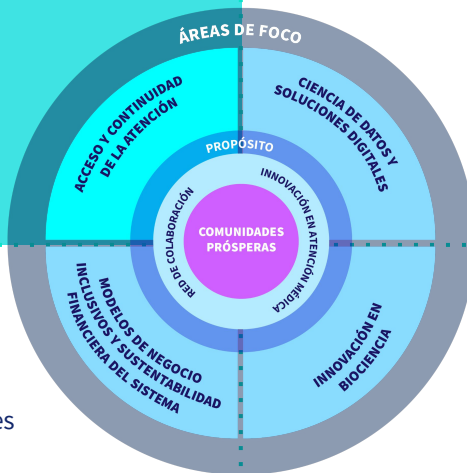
ÁREAS DE FOCO

ACCESO Y CONTINUIDAD DE LA ATENCIÓN

CIENCIA DE DATOS Y SOLUCIONES DIGITALES

MODELOS DE NEGOCIO INCLUSIVOS Y SUSTENTABILIDAD FINANCIERA DEL SISTEMA

INNOVACIÓN EN BIOCIENCIA

PROPÓSITO

RED DE COLABORACIÓN

INNOVACIÓN EN ATENCIÓN MÉDICA

COMUNIDADES PRÓSPERAS

es